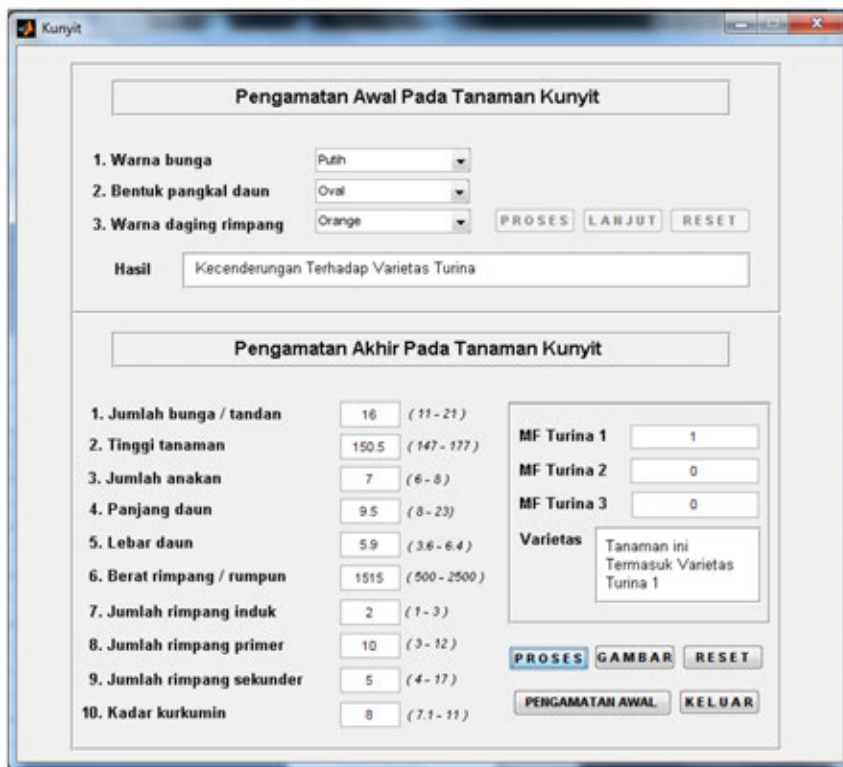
Kunyit

Pengamatan Awal Pada Tanaman Kunyit

1. Warna bunga Putih
2. Bentuk pangkal daun Oval
3. Warna daging rimpang Orange

PROSES LANJUT RESET

Hasil Kecenderungan Terhadap Varietas Turina

Pengamatan Akhir Pada Tanaman Kunyit

1. Jumlah bunga / tandan 16 (11 - 21)
2. Tinggi tanaman 150.5 (147 - 177)
3. Jumlah anakan 7 (6 - 8)
4. Panjang daun 9.5 (8 - 23)
5. Lebar daun 5.9 (3.6 - 6.4)
6. Berat rimpang / rumpun 1515 (500 - 2500)
7. Jumlah rimpang induk 2 (1 - 3)
8. Jumlah rimpang primer 10 (3 - 12)
9. Jumlah rimpang sekunder 5 (4 - 17)
10. Kadar kurkumin 8 (7.1 - 11)

MF Turina 1 1
MF Turina 2 0
MF Turina 3 0
Varietas Tanaman ini Termasuk Varietas Turina 1

PROSES GAMBAR RESET
PENGAMATAN AWAL KELUAR